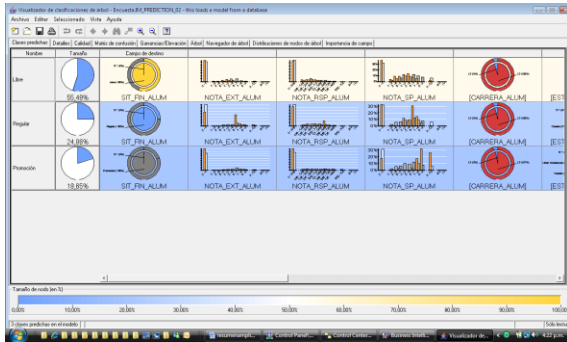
Visualizador de clasificaciones de árbol - Encuesta.BX_PREDICTION_02 - this loads a model from a database

Archivo Editar Seleccionado Vista Ayuda

Clases predichas | Detalles | Calidad | Matriz de confusión | Ganancias/Elevación | Árbol | Navegador de árbol | Distribuciones de nodos de árbol | Importancia de campo

| Nombre | Tamaño | Campo de destino | | | | | |
|---|---|---|---|---|---|---|---|
| Libre | 55.48% | SIT_FIN_ALUM | NOTA_EXT_ALUM | NOTA_RSP_ALUM | NOTA_SP_ALUM | [CARRERA_ALUM] | [EST |
| Regular | 24.88% | SIT_FIN_ALUM | NOTA_EXT_ALUM | NOTA_RSP_ALUM | NOTA_SP_ALUM | [CARRERA_ALUM] | [EST |
| Promoción | 18.65% | SIT_FIN_ALUM | NOTA_EXT_ALUM | NOTA_RSP_ALUM | NOTA_SP_ALUM | [CARRERA_ALUM] | [EST |

Tamaño de nodo (en %)

0.00% 10.00% 20.00% 30.00% 40.00% 50.00% 60.00% 70.00% 80.00% 90.00% 100.00

3 clases predichas en el modelo

Sólo lectura

Visualizador de...